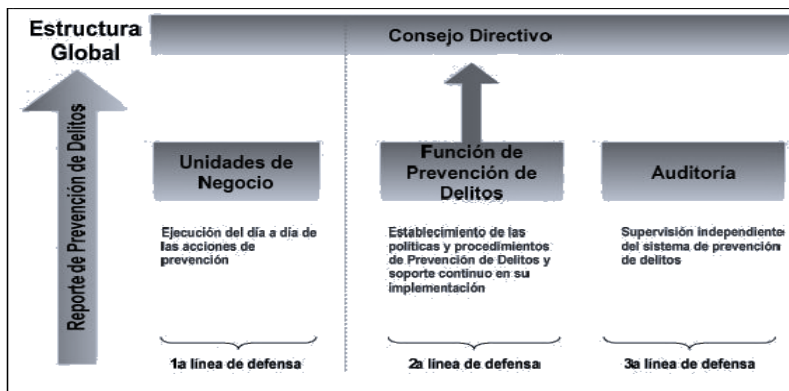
Estructura Global

Consejo Directivo

Reporte de Prevención de Delitos

Unidades de Negocio

Ejecución del día a día de las acciones de prevención

1a línea de defensa

Función de Prevención de Delitos

Establecimiento de las políticas y procedimientos de Prevención de Delitos y soporte continuo en su implementación

2a línea de defensa

Auditoría

Supervisión independiente del sistema de prevención de delitos

3a línea de defensa